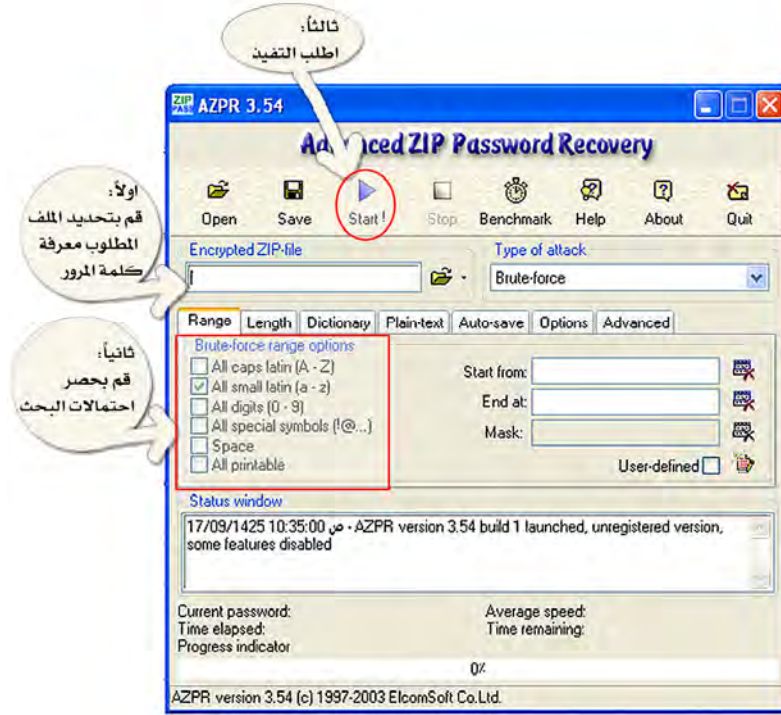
ثالثاً:
اطلب التفيذ

AZPR 3.54

Advanced ZIP Password Recovery

أولاً:
قم بتحديد الملف المطلوب معرفة كلمة المرور

Open Save Start! Stop Benchmark Help About Quit

Encrypted ZIP-file

Type of attack
Brute-force

Range Length Dictionary Plain-text Auto-save Options Advanced

ثانياً:
قم بحصر احتمالات البحث

Brute-force range options
All caps latin (A - Z)
All small latin (a - z)
All digits (0 - 9)
All special symbols (!@...)
Space
All printable

Start from:
End at:
Mask:
User-defined

Status window
17/09/1425 10:35:00 ص - AZPR version 3.54 build 1 launched, unregistered version, some features disabled

Current password:
Time elapsed:
Progress indicator
Average speed:
Time remaining:

0%

AZPR version 3.54 (c) 1997-2003 ElcomSoft Co.Ltd.